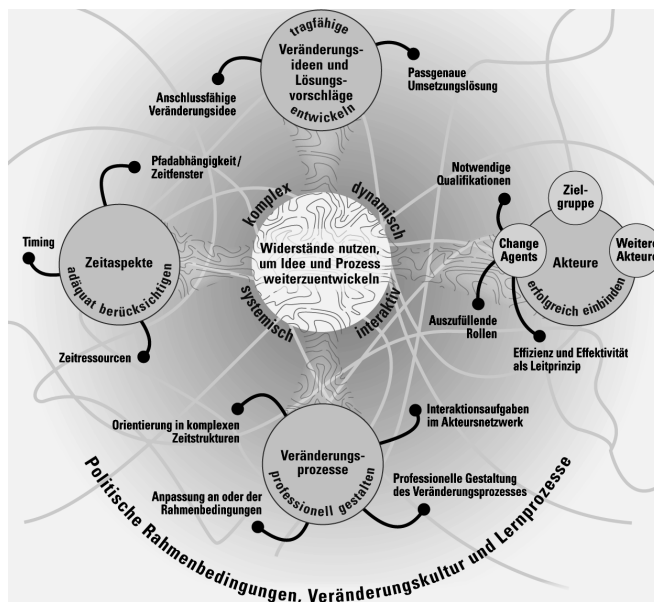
tragfähige Veränderungsideen und Lösungsvorschläge entwickeln

Anschlussfähige Veränderungsidee

Passgenaue Umsetzungslösung

Pfadabhängigkeit / Zeitfenster

Notwendige Qualifikationen

Timing

Zeitaspekte

adäquat berücksichtigen

komplex

dynamisch

Widerstände nutzen, um Idee und Prozess weiterzuentwickeln

systemisch

interaktiv

Zielgruppe

Change Agents

Akteure

Weitere Akteure

erfolgreich einbinden

Auszufüllende Rollen

Effizienz und Effektivität als Leitprinzip

Zeitressourcen

Orientierung in komplexen Zeitstrukturen

Interaktionsaufgaben im Akteursnetzwerk

Veränderungsprozesse

professionell gestalten

Professionelle Gestaltung des Veränderungsprozesses

Anpassung an oder der Rahmenbedingungen

Politische Rahmenbedingungen, Veränderungskultur und Lernprozesse